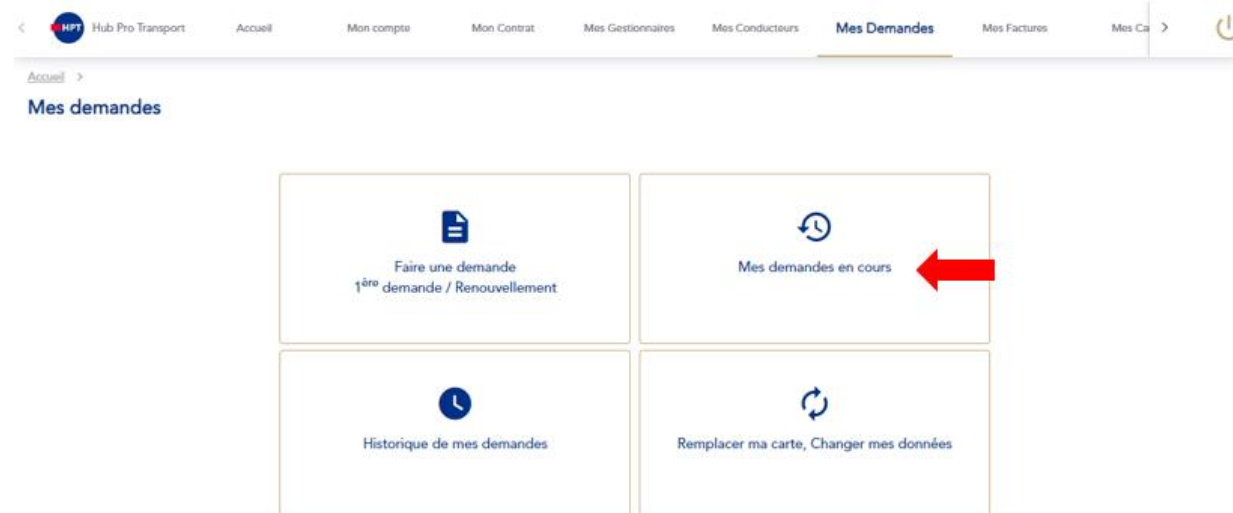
HPT Hub Pro Transport Accueil Mon compte Mon Contrat Mes Gestionnaires Mes Conducteurs Mes Demandes Mes Factures Mes Ca

Accueil >

Mes demandes

Faire une demande
1$^{ère}$ demande / Renouvellement

Mes demandes en cours

Historique de mes demandes

Remplacer ma carte, Changer mes données